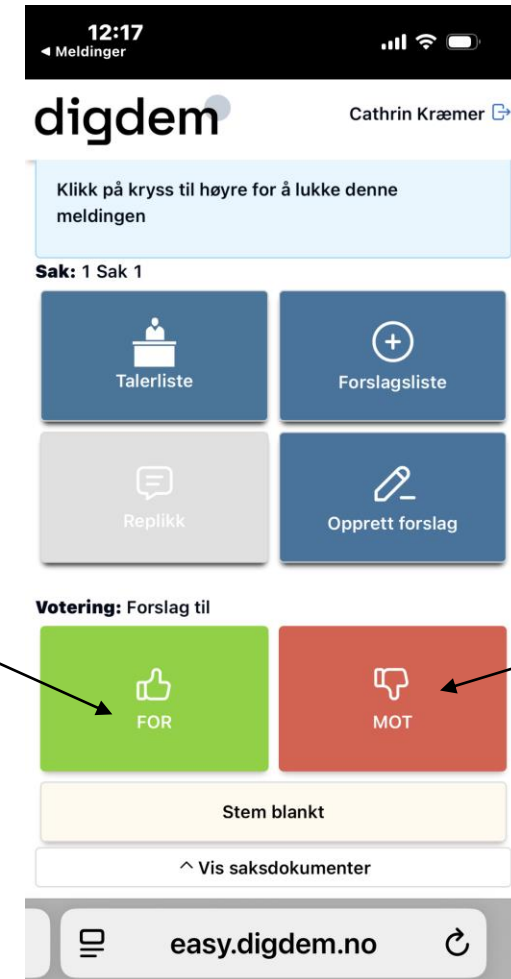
12:17
◂ Meldinger

digdem

Cathrin Kræmer

Klikk på kryss til høyre for å lukke denne meldingen

Sak: 1 Sak 1

Talerliste

Forslagsliste

Replikk

Opprett forslag

Votering: Forslag til

FOR

MOT

Stem blankt

^ Vis saksdokumenter

easy.digdem.no